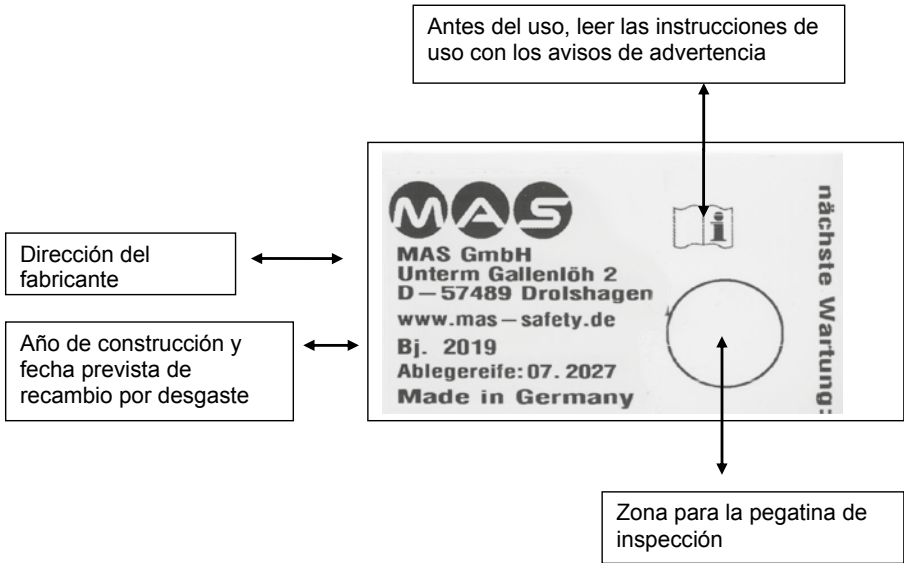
Antes del uso, leer las instrucciones de uso con los avisos de advertencia

Dirección del fabricante

Año de construcción y fecha prevista de recambio por desgaste

MAS

MAS GmbH
Unterm Gallenlöh 2
D – 57489 Drolshagen
www.mas – safety.de
Bj. 2019
Ablegereife: 07. 2027
Made in Germany

i

nächste Wartung:

Zona para la pegatina de inspección